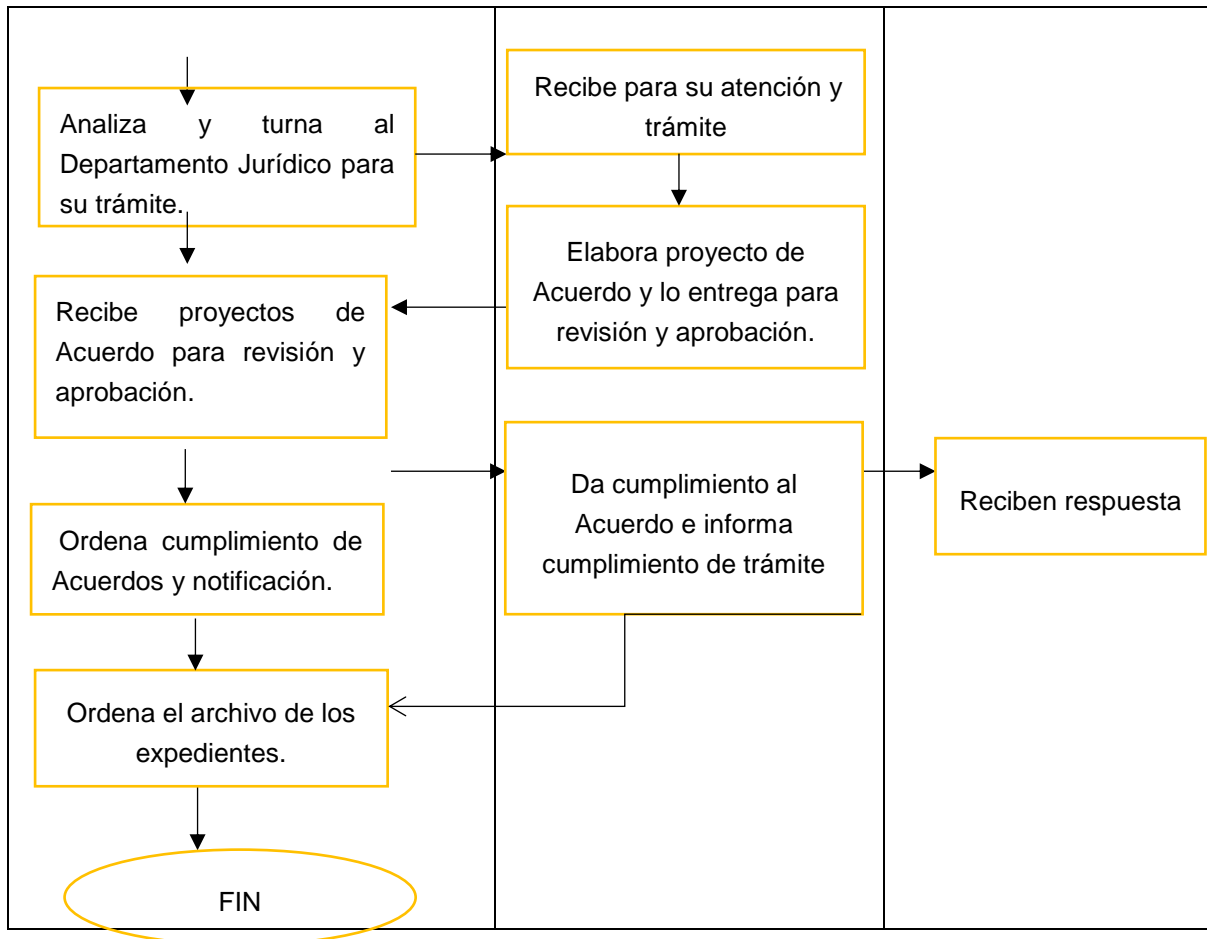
Analiza y turna al Departamento Jurídico para su trámite.

Recibe para su atención y trámite

Elabora proyecto de Acuerdo y lo entrega para revisión y aprobación.

Recibe proyectos de Acuerdo para revisión y aprobación.

Da cumplimiento al Acuerdo e informa cumplimiento de trámite

Reciben respuesta

Ordena cumplimiento de Acuerdos y notificación.

Ordena el archivo de los expedientes.

FIN